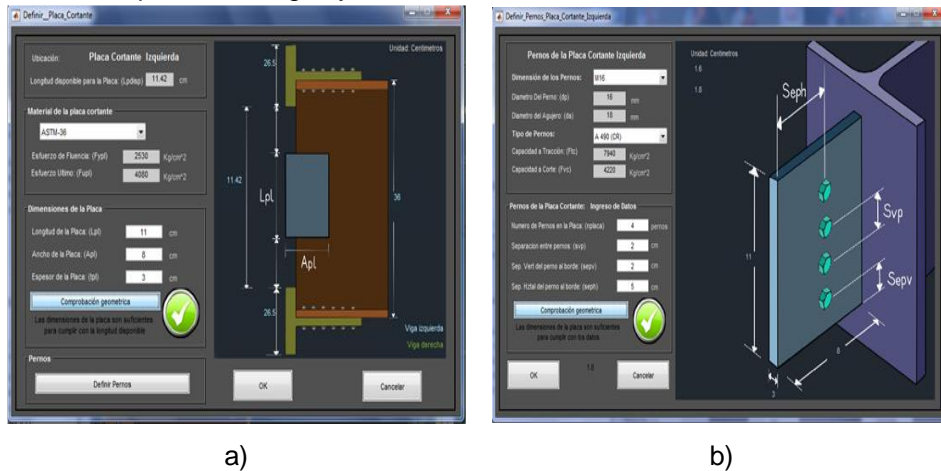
Definir_Placa_Cortante

Ubicación: Placa Cortante Izquierda

Longitud disponible para la Placa: (Lpdisp) 11.42 cm

Material de la placa cortante

ASTM-36

Esfuerzo de Fluencia: (Fypl) 2530 Kg/cm^2

Esfuerzo Ultimo: (Fupl) 4080 Kg/cm^2

Dimensiones de la Placa

Longitud de la Placa: (Lpl) 11 cm

Ancho de la Placa: (Apl) 8 cm

Espesor de la Placa: (tpl) 3 cm

Comprobación geometrica

Las dimensiones de la placa son suficientes para cumplir con la longitud disponible

Pernos

Definir Pernos

Unidad: Centimetros

26.5

11.42

Lpl

Apl

36

26.5

Viga izquierda

Viga derecha

OK

Cancelar

a)

Definir_Pernos_Placa_Cortante_Izquierda

Pernos de la Placa Cortante Izquierda

Dimensión de los Pernos: M16

Diametro Del Perno: (dp) 16 mm

Diametro del Agujero: (da) 18 mm

Tipo de Pernos: A 490 (CR)

Capacidad a Tracción: (Ftc) 7940 Kg/cm^2

Capacidad a Corte: (Fvc) 4220 Kg/cm^2

Pernos de la Placa Cortante: Ingreso de Datos

Numero de Pernos en la Placa: (nplaca) 4 pernos

Separacion entre pernos: (svp) 2 cm

Sep. Vert del perno al borde: (sepv) 2 cm

Sep. Hztal del perno al borde: (seph) 5 cm

Comprobación geometrica

Las dimensiones de la placa son suficientes para cumplir con los datos

OK

1.6

Cancelar

Unidad: Centimetros

1.6

1.8

Seph

Svp

Sepv

11

8

3

b)